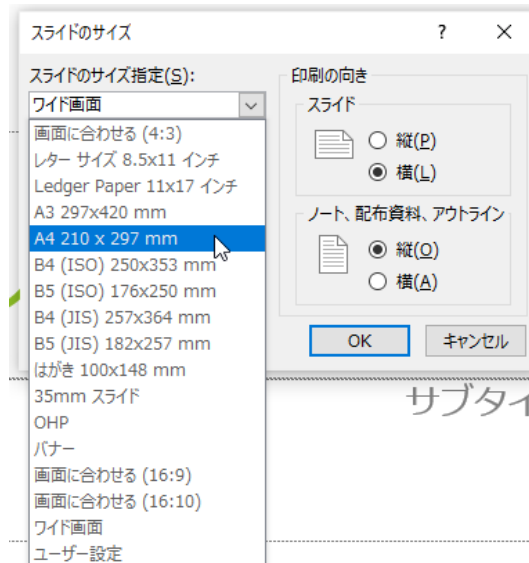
スライドのサイズ ? ×

スライドのサイズ指定(S):

ワイド画面

画面に合わせる (4:3)
レター サイズ 8.5x11 インチ
Ledger Paper 11x17 インチ
A3 297x420 mm
A4 210 x 297 mm
B4 (ISO) 250x353 mm
B5 (ISO) 176x250 mm
B4 (JIS) 257x364 mm
B5 (JIS) 182x257 mm
はがき 100x148 mm
35mm スライド
OHP
バナー
画面に合わせる (16:9)
画面に合わせる (16:10)
ワイド画面
ユーザー設定

印刷の向き

スライド

縦(P)
横(L)

ノート、配布資料、アウトライン

縦(O)
横(A)

OK
キャンセル

サブタイ